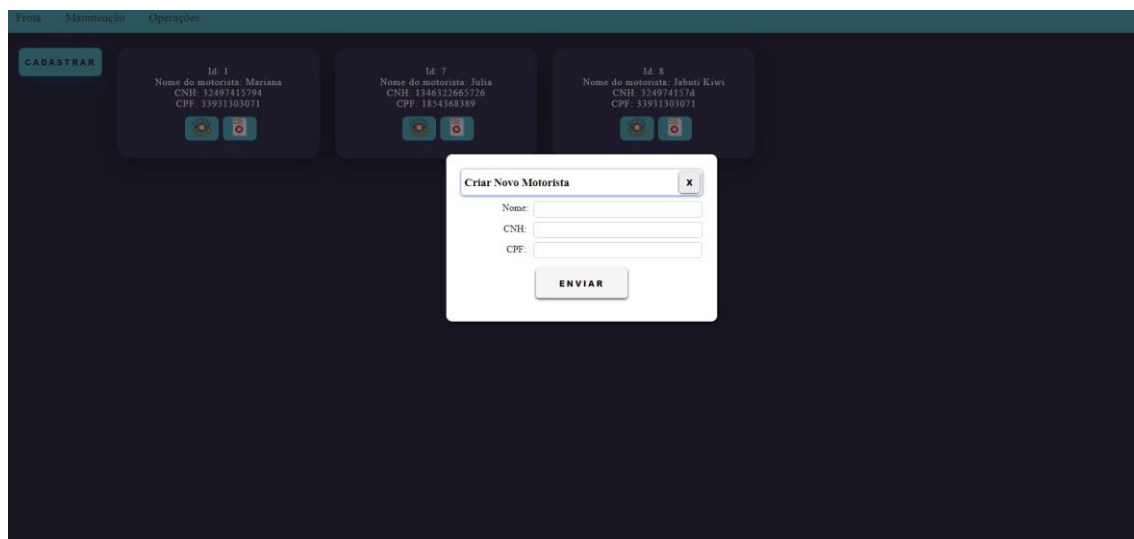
Frota Manutenção Operações

CADASTRAR

Id: 1
Nome do motorista: Mariana
CNH: 32497415794
CPF: 33931303071

Id: 7
Nome do motorista: Julia
CNH: 1346322665726
CPF: 1854368389

Id: 8
Nome do motorista: Jabuti Kiwi
CNH: 3249741574
CPF: 33931303071

Criar Novo Motorista
x
Nome:
CNH:
CPF:
ENVIAR